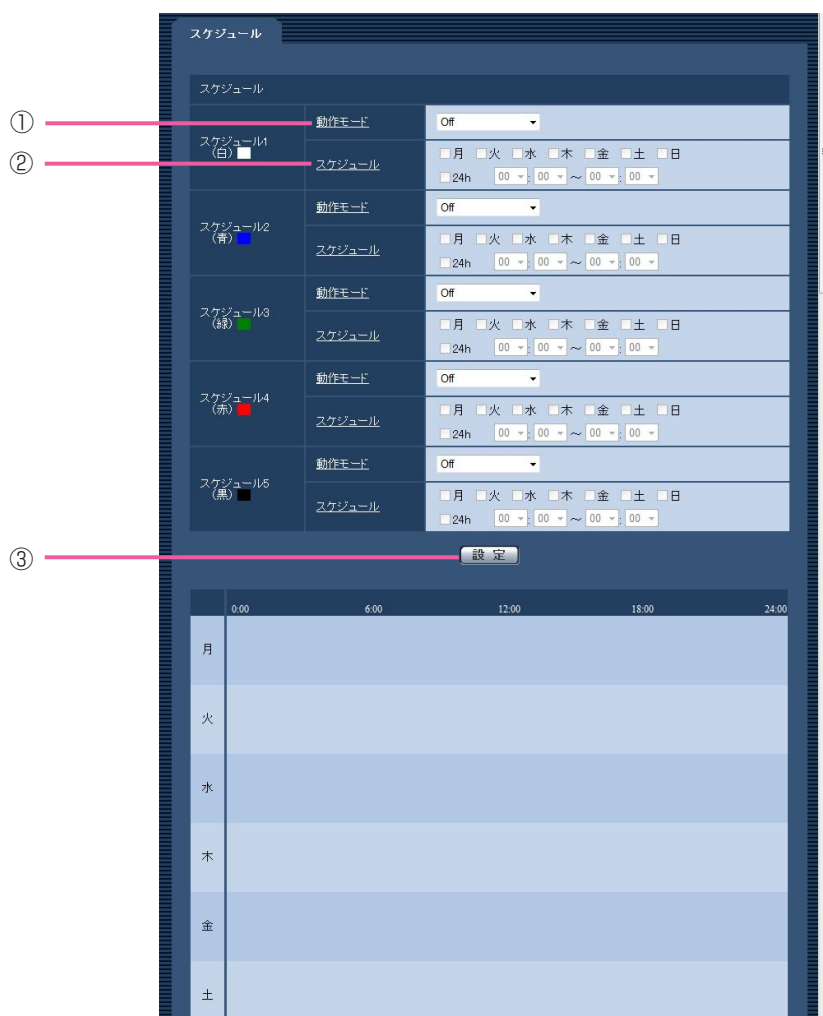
スケジュール

スケジュール

①
②

| | | |
|---|---|---|
| スケジュール1 (白) | 動作モード | Off |
| | スケジュール | □月 □火 □水 □木 □金 □土 □日 □24h 00 : 00 ~ 00 : 00 |
| スケジュール2 (青) | 動作モード | Off |
| | スケジュール | □月 □火 □水 □木 □金 □土 □日 □24h 00 : 00 ~ 00 : 00 |
| スケジュール3 (緑) | 動作モード | Off |
| | スケジュール | □月 □火 □水 □木 □金 □土 □日 □24h 00 : 00 ~ 00 : 00 |
| スケジュール4 (赤) | 動作モード | Off |
| | スケジュール | □月 □火 □水 □木 □金 □土 □日 □24h 00 : 00 ~ 00 : 00 |
| スケジュール5 (黒) | 動作モード | Off |
| | スケジュール | □月 □火 □水 □木 □金 □土 □日 □24h 00 : 00 ~ 00 : 00 |

③
設 定

0:00 6:00 12:00 18:00 24:00
月
火
水
木
金
土